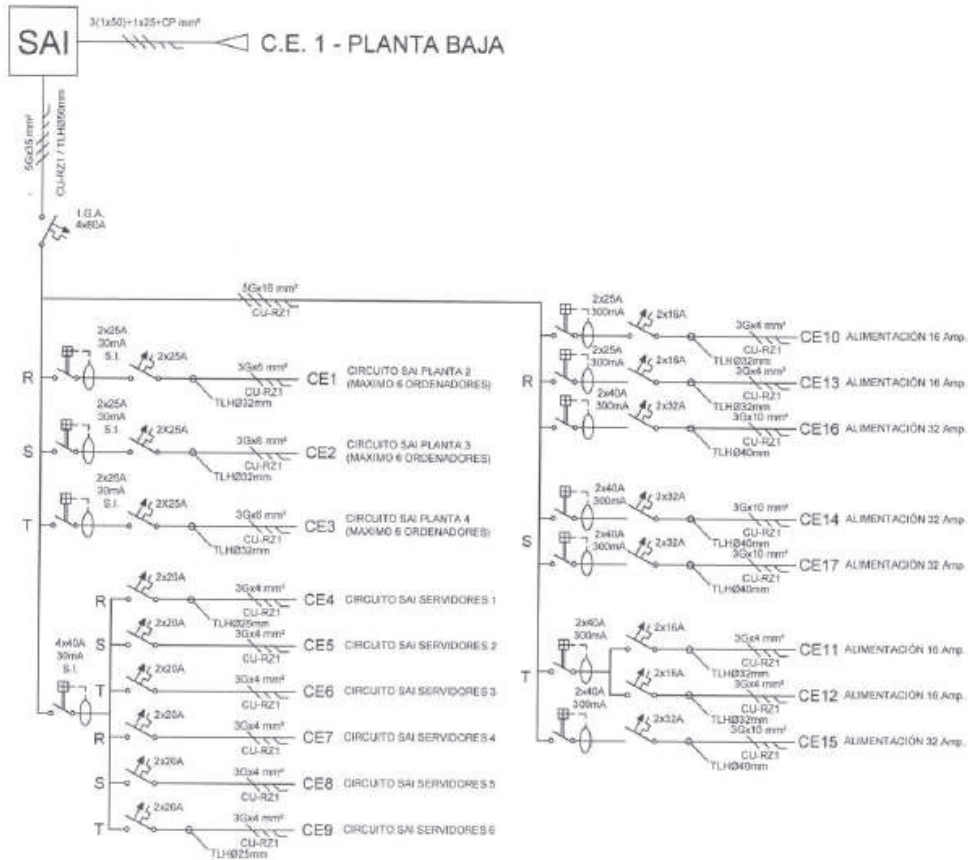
SAI

3(1x50)+1x25+CP mm²

C.E. 1 - PLANTA BAJA

5Gx35 mm²
CU-RZ1 / TLHØ50mm

I.G.A.
4x80A

5Gx16 mm²
CU-RZ1

R
2x25A
30mA
S.I.
2x25A
3Gx6 mm²
CU-RZ1
TLHØ32mm
CE1 CIRCUITO SAI PLANTA 2 (MAXIMO 6 ORDENADORES)

S
2x25A
30mA
S.I.
2X25A
3Gx6 mm²
CU-RZ1
TLHØ32mm
CE2 CIRCUITO SAI PLANTA 3 (MAXIMO 6 ORDENADORES)

T
2x25A
30mA
S.I.
2X25A
3Gx6 mm²
CU-RZ1
TLHØ32mm
CE3 CIRCUITO SAI PLANTA 4 (MAXIMO 6 ORDENADORES)

4x40A
30mA
S.I.

R
2x20A
3Gx4 mm²
CU-RZ1
TLHØ25mm
CE4 CIRCUITO SAI SERVIDORES 1

S
2x20A
3Gx4 mm²
CU-RZ1
CE5 CIRCUITO SAI SERVIDORES 2

T
2x20A
3Gx4 mm²
CU-RZ1
CE6 CIRCUITO SAI SERVIDORES 3

R
2x20A
3Gx4 mm²
CU-RZ1
CE7 CIRCUITO SAI SERVIDORES 4

S
2x20A
3Gx4 mm²
CU-RZ1
CE8 CIRCUITO SAI SERVIDORES 5

T
2x20A
3Gx4 mm²
CU-RZ1
TLHØ25mm
CE9 CIRCUITO SAI SERVIDORES 6

R
2x25A
300mA
2x16A
3Gx6 mm²
CU-RZ1
TLHØ32mm
CE10 ALIMENTACIÓN 16 Amp.

2x25A
300mA
2x16A
3Gx4 mm²
CU-RZ1
TLHØ32mm
CE13 ALIMENTACIÓN 16 Amp.

2x40A
300mA
2x32A
3Gx10 mm²
CU-RZ1
TLHØ40mm
CE16 ALIMENTACIÓN 32 Amp.

S
2x40A
300mA
2x32A
3Gx10 mm²
CU-RZ1
TLHØ40mm
CE14 ALIMENTACIÓN 32 Amp.

2x40A
300mA
2x32A
3Gx10 mm²
CU-RZ1
TLHØ40mm
CE17 ALIMENTACIÓN 32 Amp.

T
2x40A
300mA
2x16A
3Gx4 mm²
CU-RZ1
TLHØ32mm
CE11 ALIMENTACIÓN 16 Amp.

2x16A
3Gx4 mm²
CU-RZ1
TLHØ32mm
CE12 ALIMENTACIÓN 16 Amp.

2x40A
300mA
2x32A
3Gx10 mm²
CU-RZ1
TLHØ40mm
CE15 ALIMENTACIÓN 32 Amp.